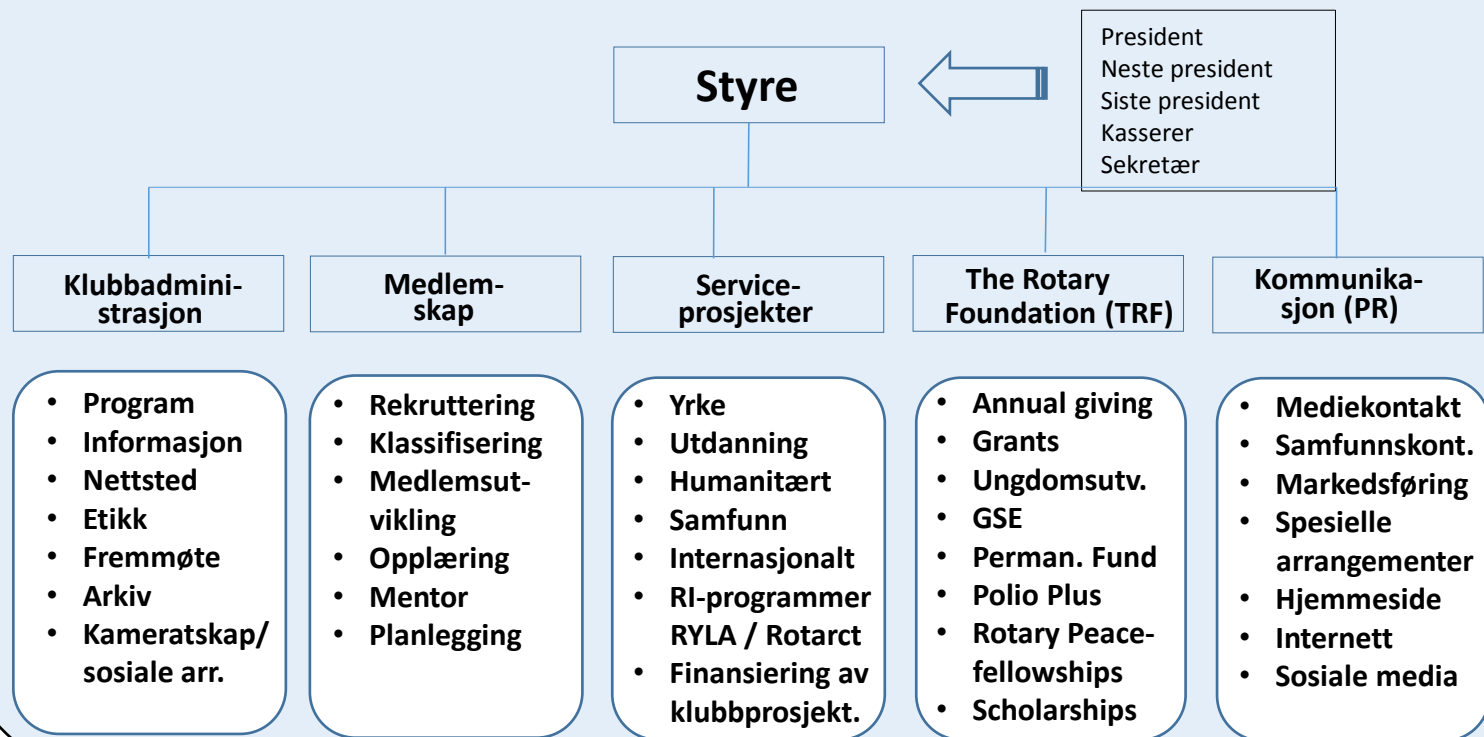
Styre

President
Neste president
Siste president
Kasserer
Sekretær

Klubbadministrasjon

Medlemskap

Serviceprosjekter

The Rotary Foundation (TRF)

Kommunikasjon (PR)

- Program
- Informasjon
- Nettsted
- Etikk
- Fremmøte
- Arkiv
- Kameratskap/ sosiale arr.

- Rekruttering
- Klassifisering
- Medlemsutvikling
- Opplæring
- Mentor
- Planlegging

- Yrke
- Utdanning
- Humanitært
- Samfunn
- Internasjonalt
- RI-programmer RYLA / Rotarct
- Finansiering av klubbprosjekt.

- Annual giving
- Grants
- Ungdomsutv.
- GSE
- Perman. Fund
- Polio Plus
- Rotary Peacefellowships
- Scholarships

- Mediekontakt
- Samfunnskont.
- Markedsføring
- Spesielle arrangementer
- Hjemmeside
- Internett
- Sosiale media